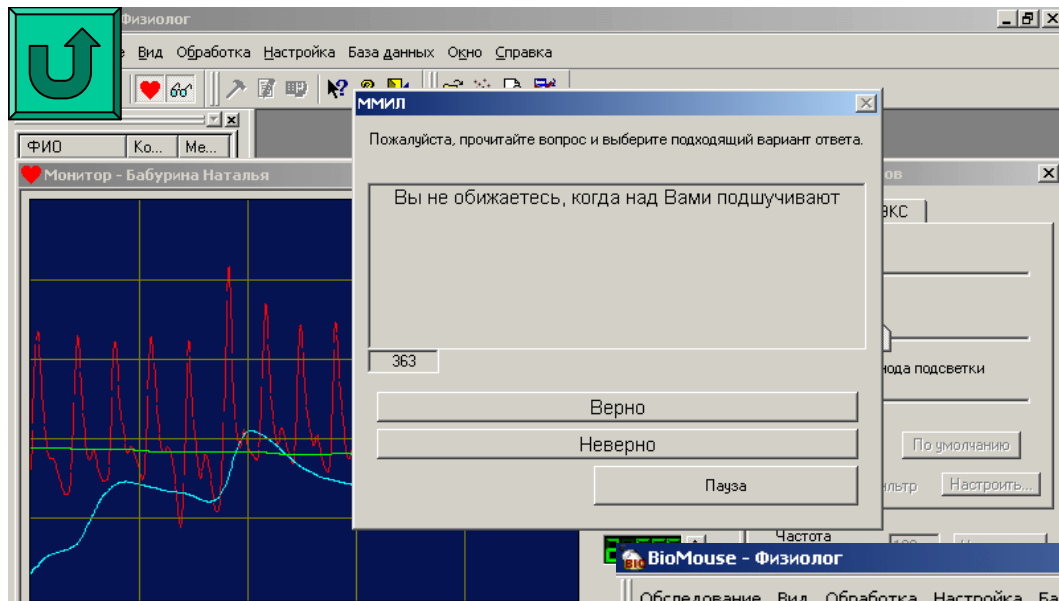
Физиолог
Вид Обработка Настройка База данных Окно Справка
ФИО Ко... Ме...
Монитор - Бабурина Наталья
ММИЛ
Пожалуйста, прочитайте вопрос и выберите подходящий вариант ответа.
Вы не обижаетесь, когда над Вами подшучивают
363
Верно
Неверно
Пауза
ов
ЭКС
нода подсветки
По умолчанию
льтр
Настроить...
Частота
BioMouse - Физиолог
Обследование Вид Обработка Настройка Ба